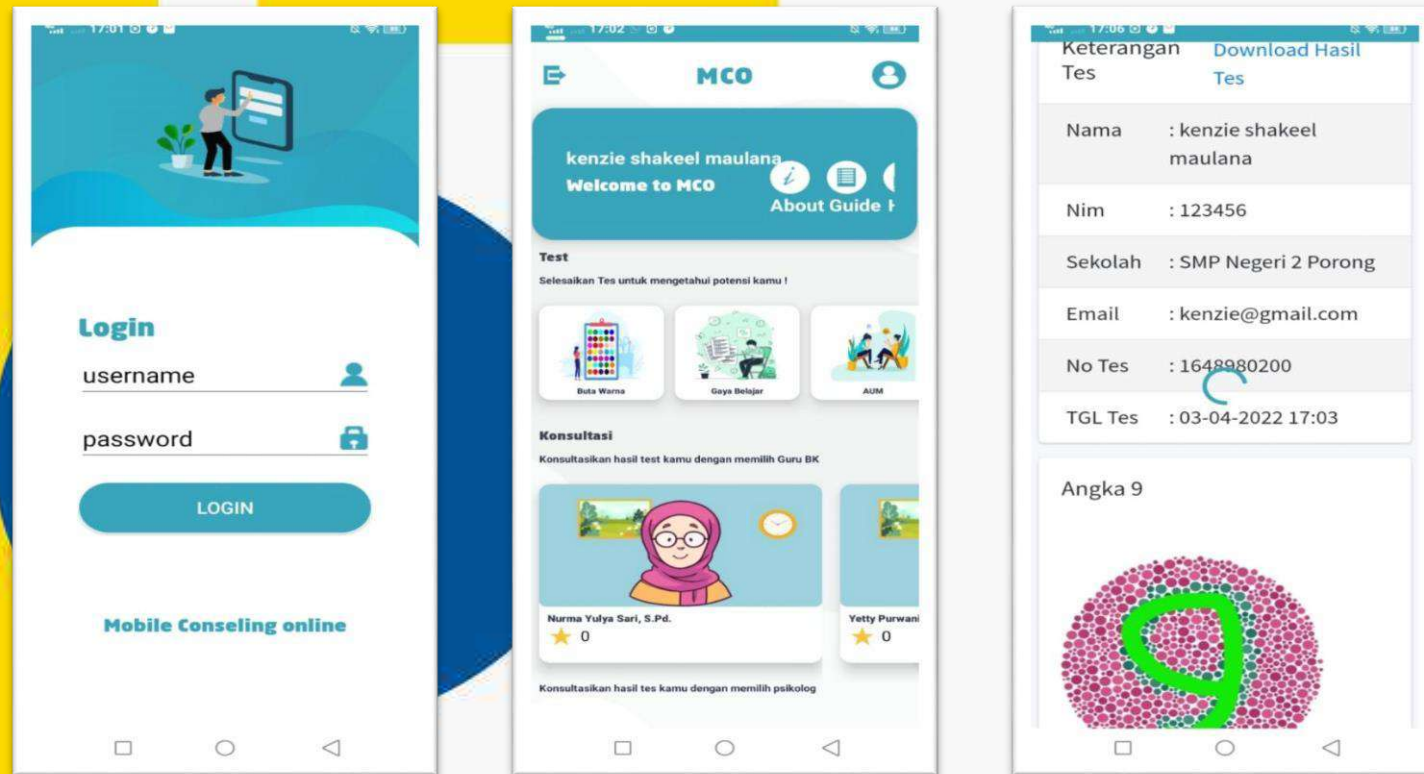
17:01

Login

username

password

LOGIN

Mobile Conseling online

17:02

MCO

kenzie shakeel maulana
Welcome to MCO

About Guide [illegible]

Test
Selesaikan Tes untuk mengetahui potensi kamu !

Buta Warna

Gaya Belajar

AUM

Konsultasi
Konsultasikan hasil test kamu dengan memilih Guru BK

Nurma Yulya Sari, S.Pd.
0

Yetty Purwani
0

Konsultasikan hasil tes kamu dengan memilih psikolog

17:06

| Keterangan Tes | Download Hasil Tes |
|---|---|
| Nama | : kenzie shakeel maulana |
| Nim | : 123456 |
| Sekolah | : SMP Negeri 2 Porong |
| Email | : kenzie@gmail.com |
| No Tes | : 1648980200 |
| TGL Tes | : 03-04-2022 17:03 |

Angka 9

9